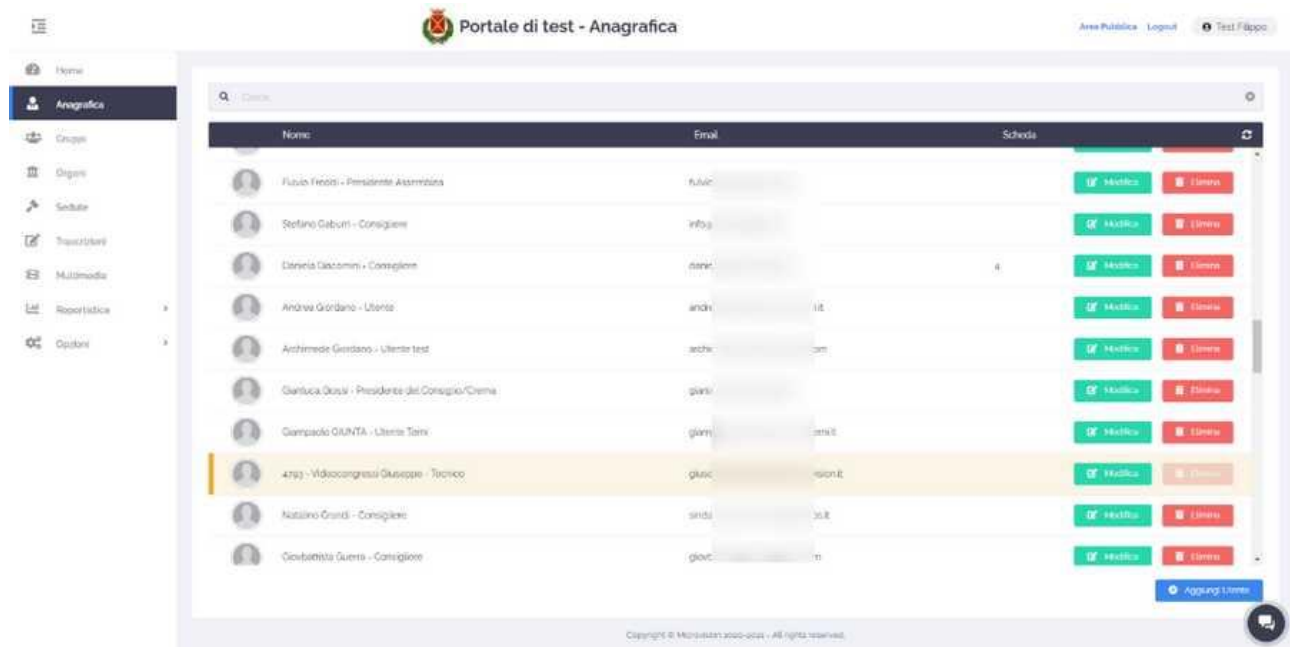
Portale di test - Anagrafica

Area Pubblica Logout Test Filippo

Home
Anagrafica
Gruppi
Organi
Sedute
Trascrizioni
Multimedia
Reportistica
Opzioni

Cerca

| Nome | Email | Scheda | |
|---|---|---|---|
| Fulvio Fiorini - Presidente Assemblea | fulvic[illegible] | | Modifica Elimina |
| Stefano Gaburri - Consigliere | info@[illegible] | | Modifica Elimina |
| Daniela Giacomini - Consigliere | danie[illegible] | 4 | Modifica Elimina |
| Andrea Giordano - Utente | andre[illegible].it | | Modifica Elimina |
| Archimede Giordano - Utente test | archi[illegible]om | | Modifica Elimina |
| Gianluca Giossi - Presidente del Consiglio/Crema | giani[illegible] | | Modifica Elimina |
| Giampaolo GIUNTA - Utente Torni | giam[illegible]emit | | Modifica Elimina |
| 4793 - Videocongress Giuseppe - Tecnico | giusc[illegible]sion.it | | Modifica Elimina |
| Natalino Grandi - Consigliere | sinda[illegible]o.it | | Modifica Elimina |
| Giovbattista Guerra - Consigliere | giovc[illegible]n | | Modifica Elimina |

Aggiungi Utente

Copyright © Microvision 2020-2021 - All rights reserved.